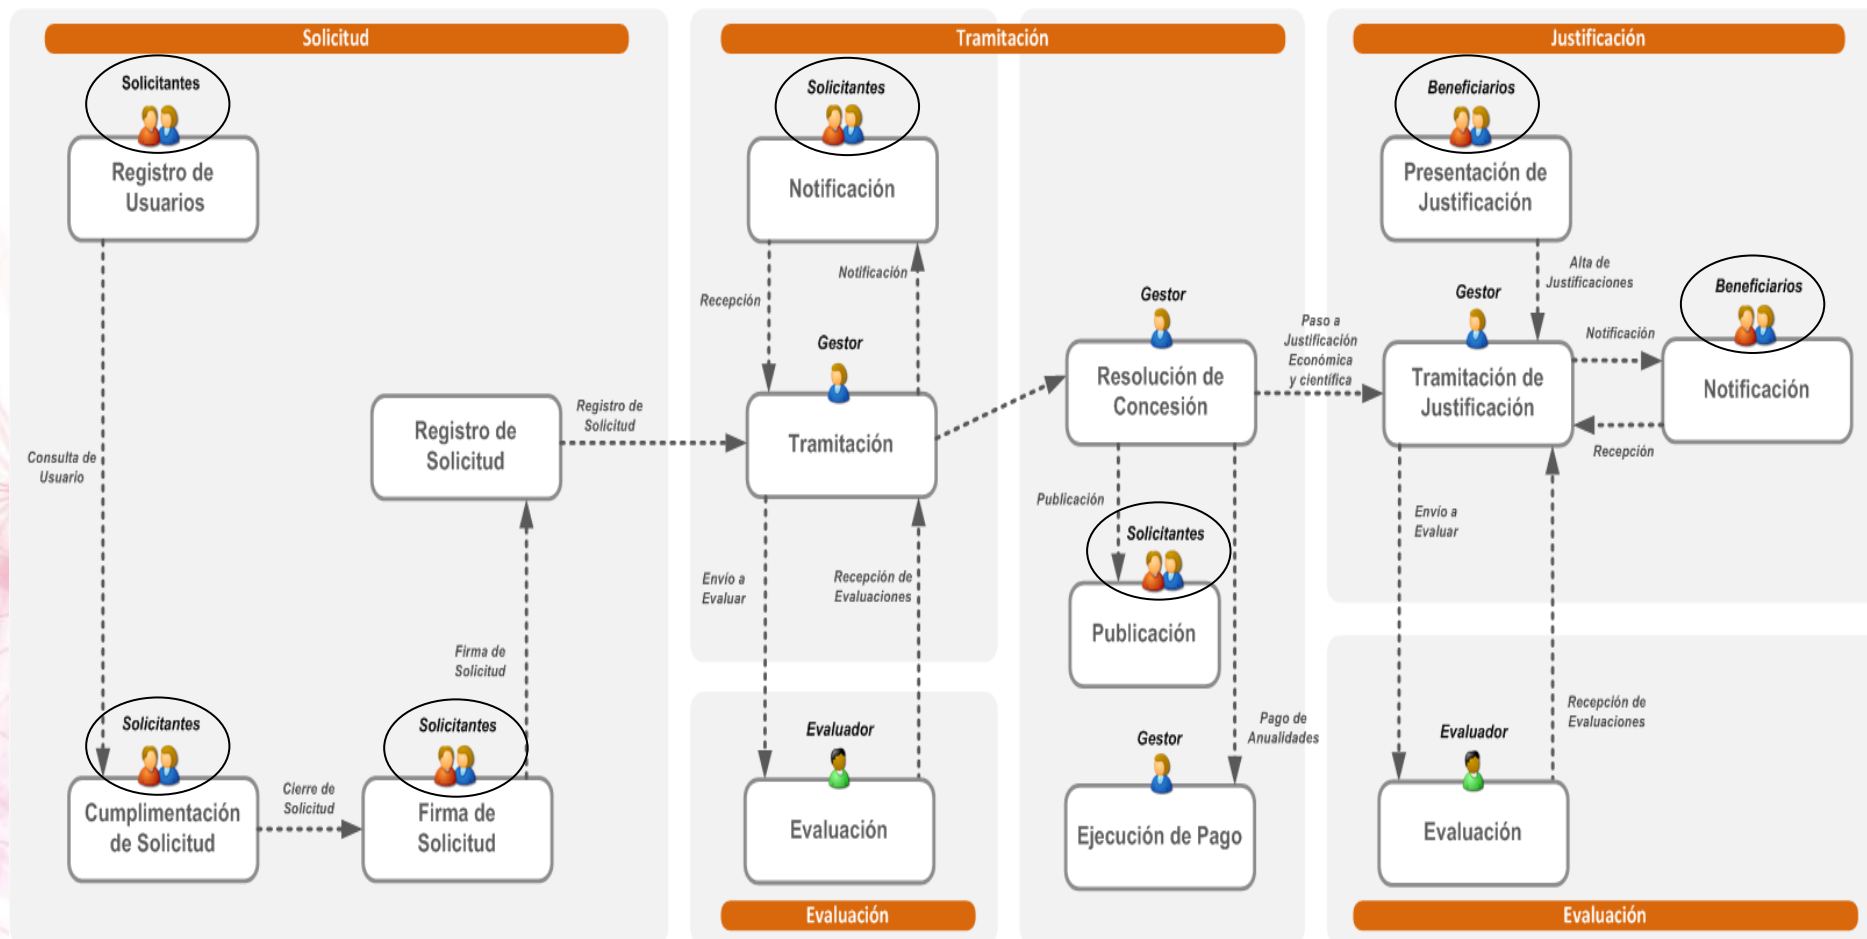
Solicitud

Solicitantes
Registro de Usuarios

Consulta de Usuario

Solicitantes
Cumplimentación de Solicitud

Cierre de Solicitud

Solicitantes
Firma de Solicitud

Firma de Solicitud

Registro de Solicitud

Registro de Solicitud

Tramitación

Solicitantes
Notificación

Recepción

Notificación

Gestor
Tramitación

Envío a Evaluar

Recepción de Evaluaciones

Evaluador
Evaluación

Evaluación

Gestor
Resolución de Concesión

Publicación

Solicitantes
Publicación

Pago de Anualidades

Gestor
Ejecución de Pago

Paso a Justificación Económica y científica

Justificación

Beneficiarios
Presentación de Justificación

Alta de Justificaciones

Gestor
Tramitación de Justificación

Notificación

Beneficiarios
Notificación

Recepción

Envío a Evaluar

Recepción de Evaluaciones

Evaluador
Evaluación

Evaluación